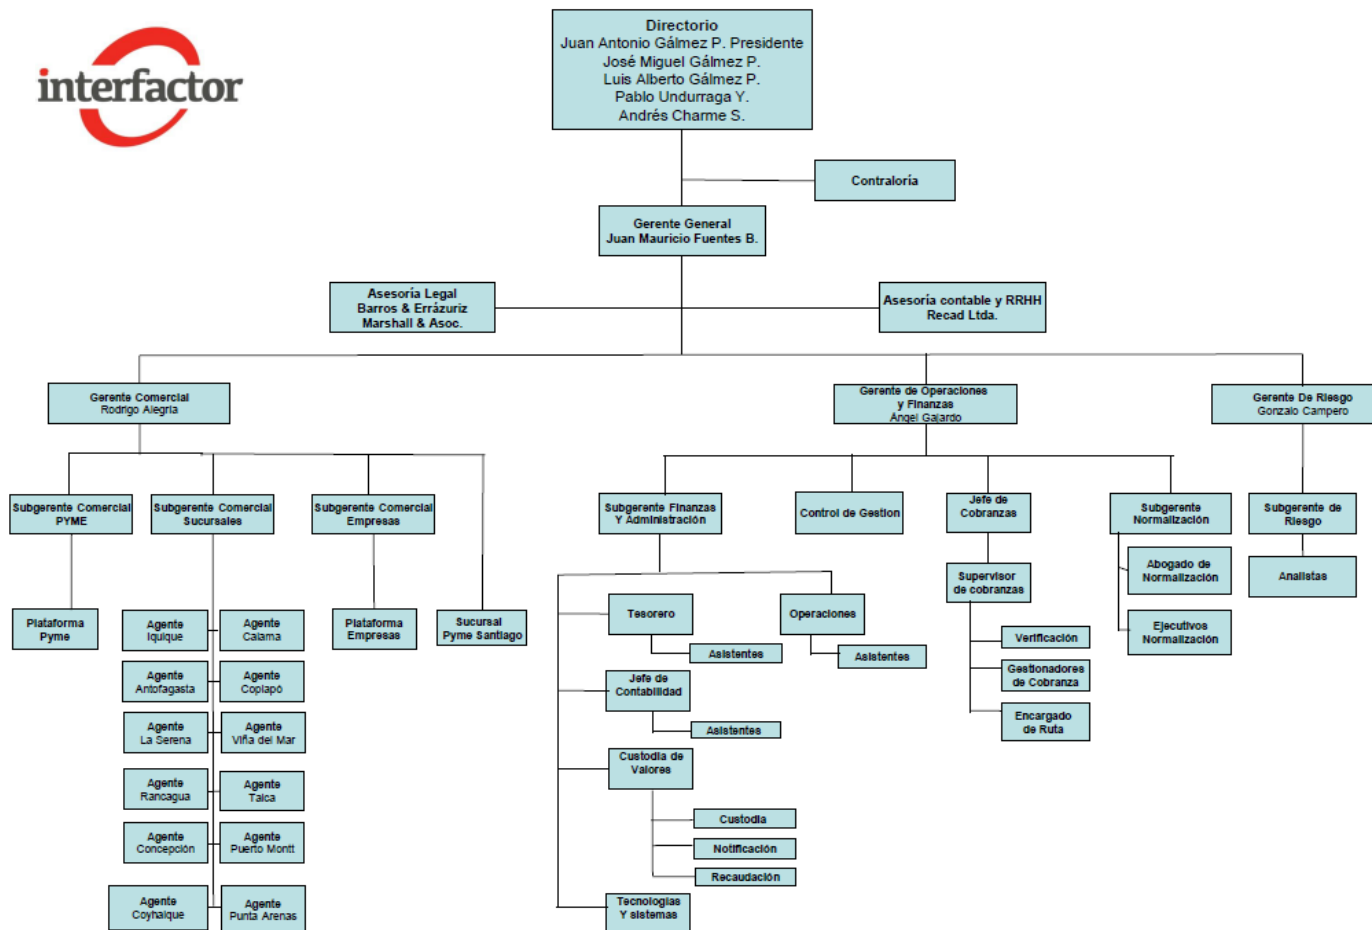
interfactor

Directorio
Juan Antonio Gálmez P. Presidente
José Miguel Gálmez P.
Luis Alberto Gálmez P.
Pablo Undurraga Y.
Andrés Charme S.

Contraloría

Gerente General
Juan Mauricio Fuentes B.

Asesoría Legal
Barros & Errázuriz
Marshall & Asoc.

Asesoría contable y RRHH
Recad Ltda.

Gerente Comercial
Rodrigo Alegría

Gerente de Operaciones y Finanzas
Ángel Gajardo

Gerente De Riesgo
Gonzalo Campero

Subgerente Comercial PYME

Subgerente Comercial Sucursales

Subgerente Comercial Empresas

Plataforma Pyme

Agente Iquique

Agente Calama

Agente Antofagasta

Agente Copiapó

Agente La Serena

Agente Viña del Mar

Agente Rancagua

Agente Talca

Agente Concepción

Agente Puerto Montt

Agente Coyhaique

Agente Punta Arenas

Plataforma Empresas

Sucursal Pyme Santiago

Subgerente Finanzas Y Administración

Control de Gestion

Jefe de Cobranzas

Subgerente Normalización

Subgerente de Riesgo

Tesorero

Asistentes

Operaciones

Asistentes

Jefe de Contabilidad

Asistentes

Custodia de Valores

Custodia

Notificación

Recaudación

Tecnologías Y sistemas

Supervisor de cobranzas

Verificación

Gestionadores de Cobranza

Encargado de Ruta

Abogado de Normalización

Ejecutivos Normalización

Analistas